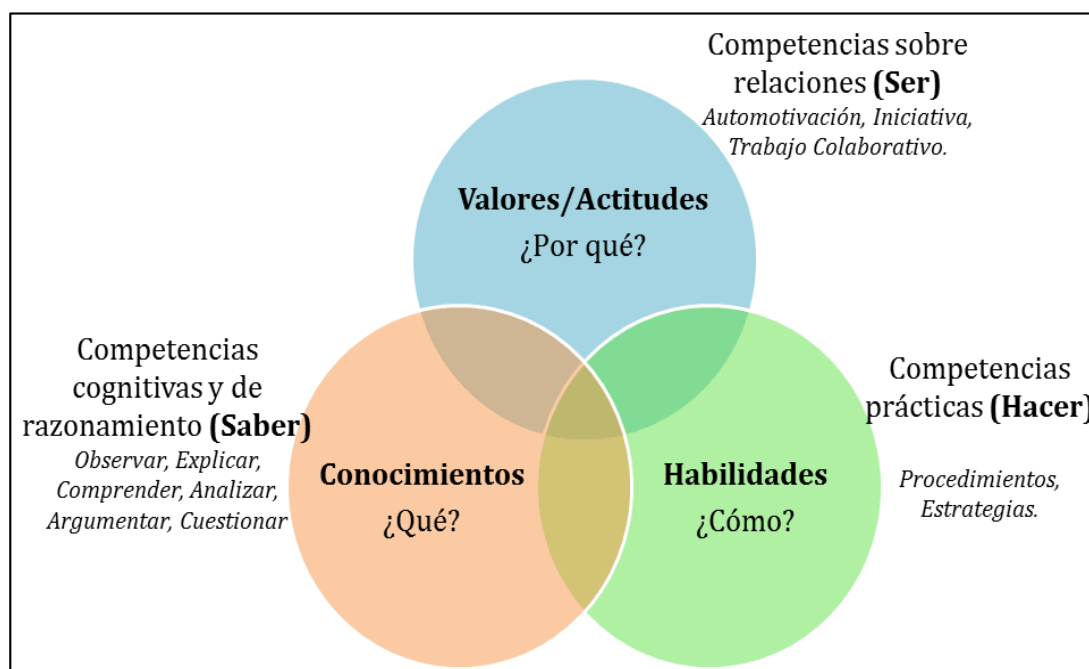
Competencias sobre relaciones **(Ser)**
*Automotivación, Iniciativa, Trabajo Colaborativo.*

**Valores/Actitudes**
¿Por qué?

Competencias cognitivas y de razonamiento **(Saber)**
*Observar, Explicar, Comprender, Analizar, Argumentar, Cuestionar*

**Conocimientos**
¿Qué?

**Habilidades**
¿Cómo?

Competencias prácticas **(Hacer)**

*Procedimientos, Estrategias.*